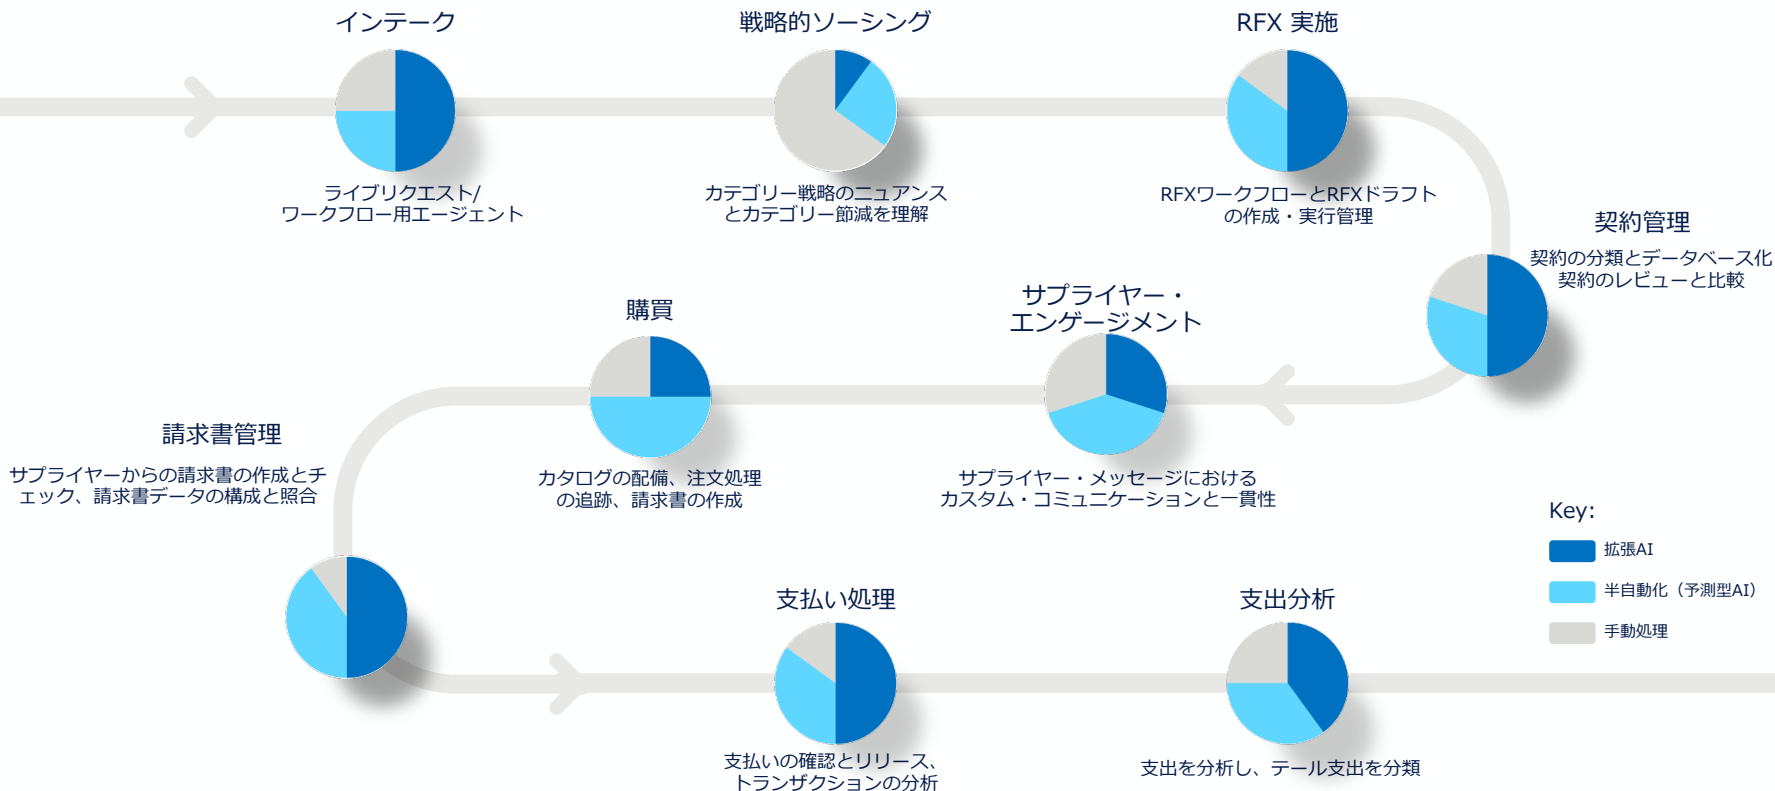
インテーク

ライブリクエスト/
ワークフロー用エージェント

戦略的ソーシング

カテゴリー戦略のニュアンス
とカテゴリー節減を理解

RFX 実施

RFXワークフローとRFXドラフト
の作成・実行管理

契約管理

契約の分類とデータベース化
契約のレビューと比較

サプライヤー・
エンゲージメント

サプライヤー・メッセージにおける
カスタム・コミュニケーションと一貫性

購買

カタログの配備、注文処理
の追跡、請求書の作成

請求書管理

サプライヤーからの請求書の作成とチェック、請求書データの構成と照合

支払い処理

支払いの確認とリリース、
トランザクションの分析

支出分析

支出を分析し、テール支出を分類

Key:

拡張AI

半自動化（予測型AI）

手動処理